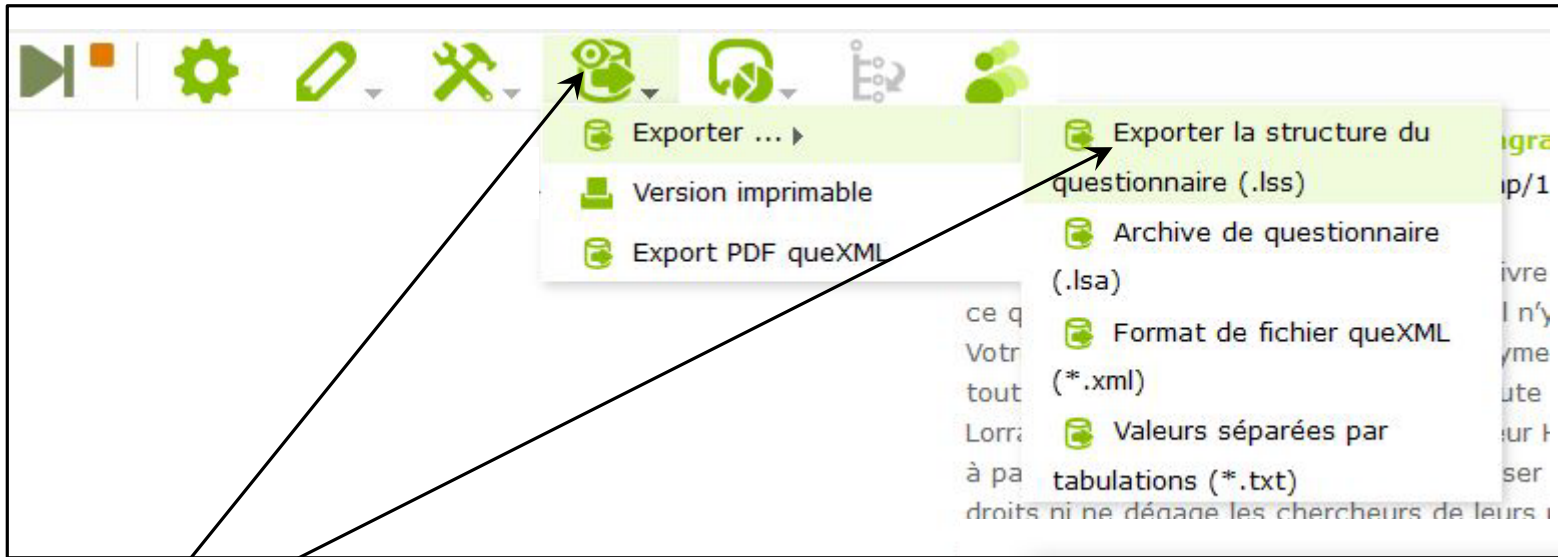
Exporter ...

Version imprimable

Export PDF queXML

Exporter la structure du questionnaire (.lss)

Archive de questionnaire (.lsa)

Format de fichier queXML (*.xml)

Valeurs séparées par tabulations (*.txt)

igra
ip/1
ivre
ce q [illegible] l n'y
Votr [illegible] yme
tout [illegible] ute
Lorra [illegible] ur H
à pa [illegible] ser
droits ni ne dégage les chercheurs de leurs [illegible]